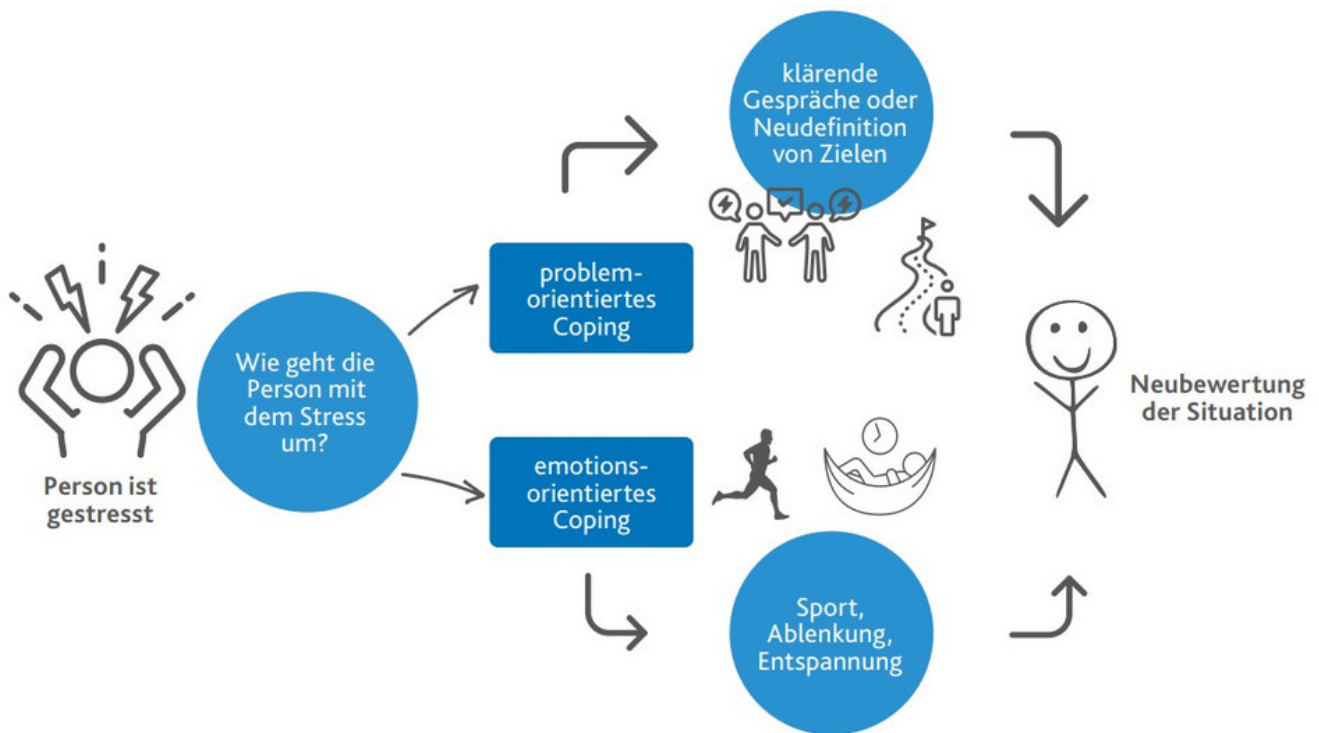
Person ist gestresst

Wie geht die Person mit dem Stress um?

problem-orientiertes Coping

emotions-orientiertes Coping

klärende Gespräche oder Neudefinition von Zielen

Sport, Ablenkung, Entspannung

Neubewertung der Situation